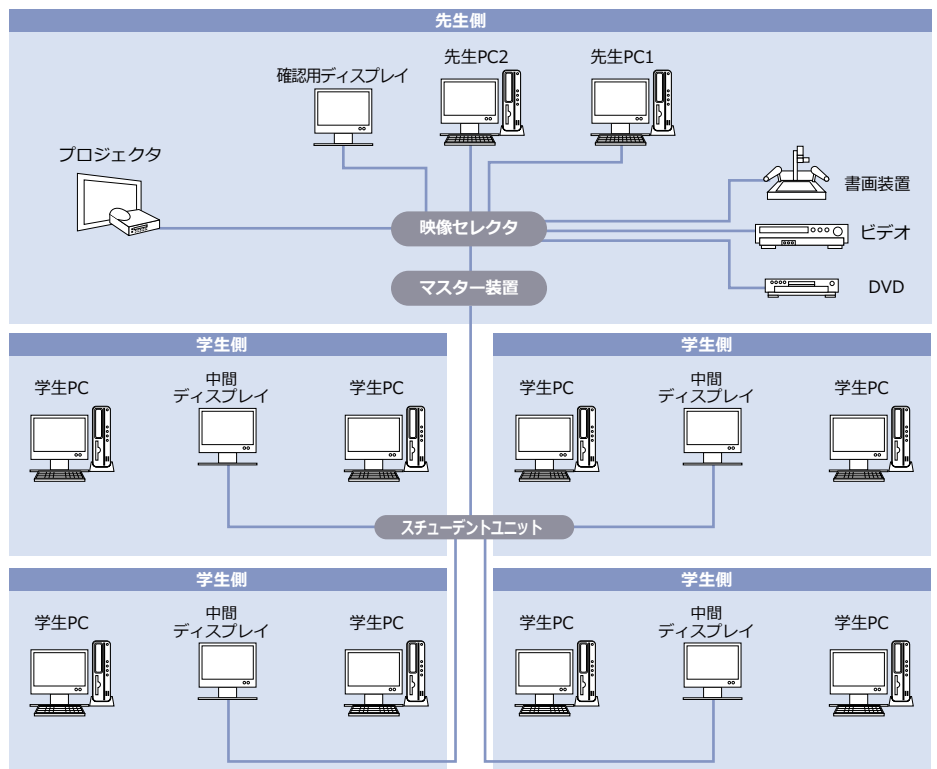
先生側

確認用ディスプレイ

先生PC2

先生PC1

プロジェクタ

書画装置

映像セレクタ

ビデオ

マスター装置

DVD

学生側

学生PC

中間ディスプレイ

学生PC

学生側

学生PC

中間ディスプレイ

学生PC

スチューデントユニット

学生側

学生PC

中間ディスプレイ

学生PC

学生側

学生PC

中間ディスプレイ

学生PC